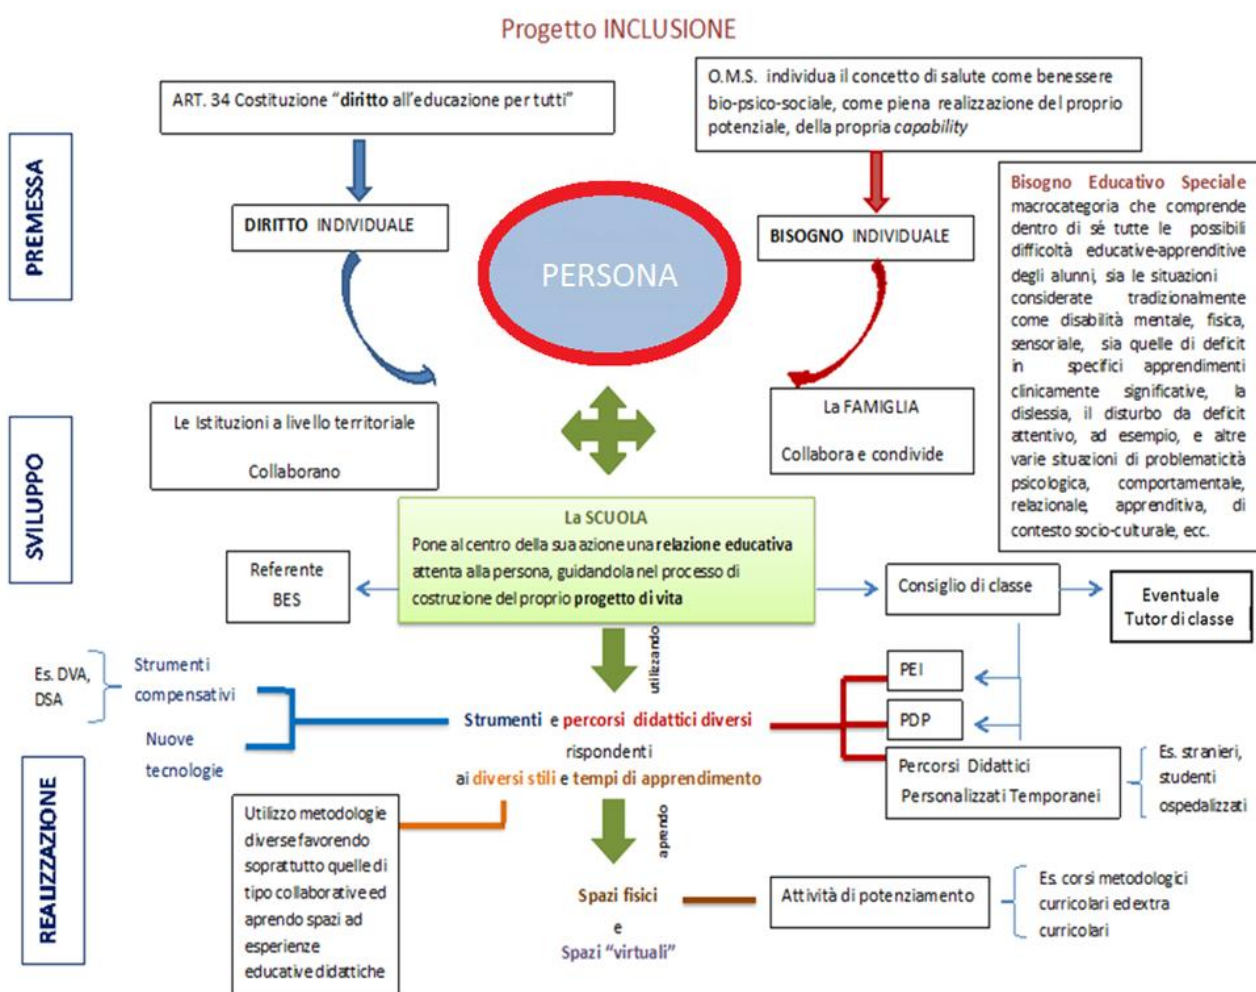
Progetto INCLUSIONE

PREMESSA

ART. 34 Costituzione "diritto all'educazione per tutti"

O.M.S. individua il concetto di salute come benessere bio-psico-sociale, come piena realizzazione del proprio potenziale, della propria capability

DIRITTO INDIVIDUALE

PERSONA

BISOGNO INDIVIDUALE

Bisogno Educativo Speciale macrocategoria che comprende dentro di sé tutte le possibili difficoltà educative-apprenditive degli alunni, sia le situazioni considerate tradizionalmente come disabilità mentale, fisica, sensoriale, sia quelle di deficit in specifici apprendimenti clinicamente significative, la dislessia, il disturbo da deficit attentivo, ad esempio, e altre varie situazioni di problematicità psicologica, comportamentale, relazionale, apprenditiva, di contesto socio-culturale, ecc.

SVILUPPO

Le Istituzioni a livello territoriale

Collaborano

La FAMIGLIA

Collabora e condivide

La SCUOLA
Pone al centro della sua azione una relazione educativa attenta alla persona, guidandola nel processo di costruzione del proprio progetto di vita

Referente BES

Consiglio di classe

Eventuale Tutor di classe

utilizzando

REALIZZAZIONE

Es. DVA, DSA

Strumenti compensativi

Nuove tecnologie

Strumenti e percorsi didattici diversi
rispondenti
ai diversi stili e tempi di apprendimento

PEI

PDP

Percorsi Didattici Personalizzati Temporanei

Es. stranieri, studenti ospedalizzati

Utilizzo metodologie diverse favorendo soprattutto quelle di tipo collaborative ed aprendo spazi ad esperienze educative didattiche

aprendo

Spazi fisici
e
Spazi "virtuali"

Attività di potenziamento

Es. corsi metodologici curricolari ed extra curricolari